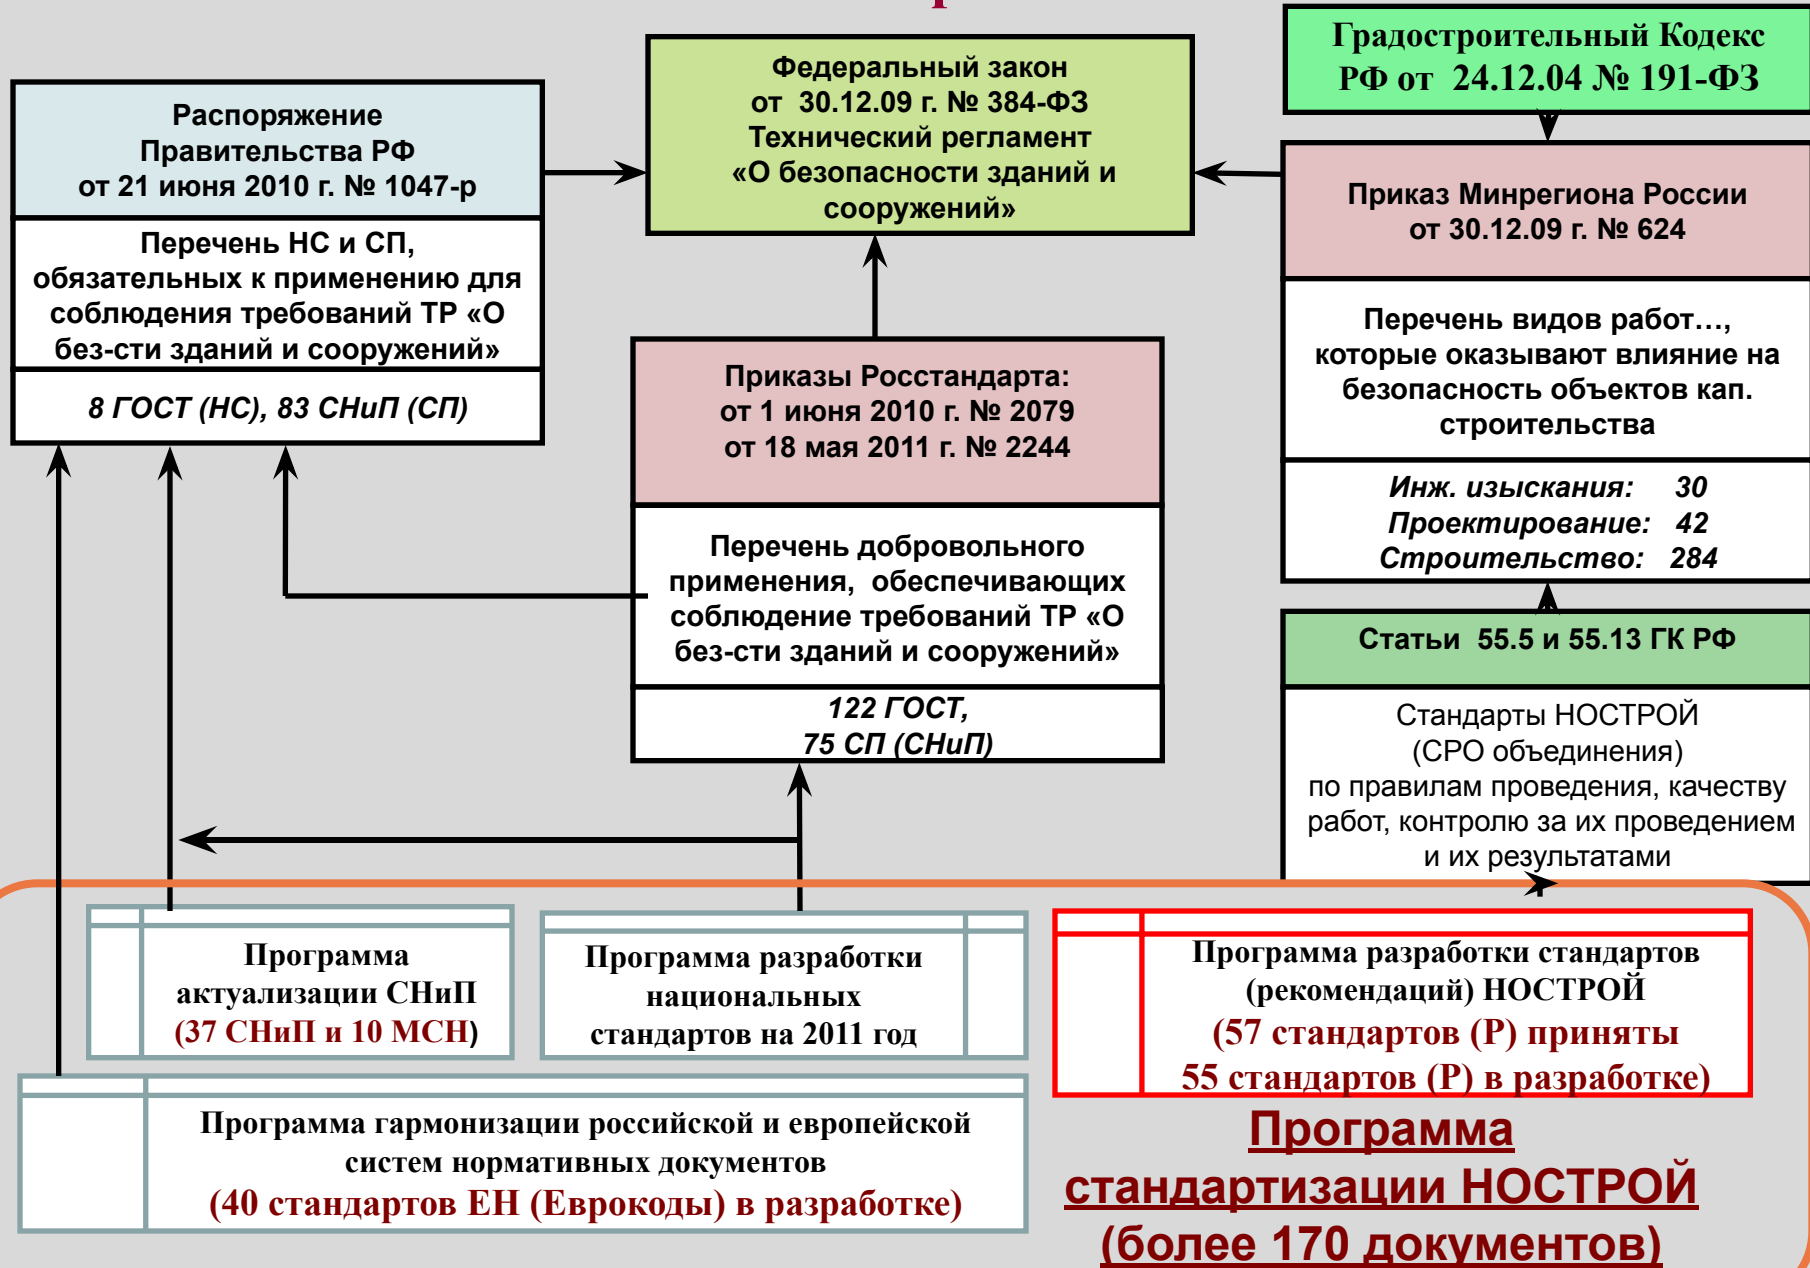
Распоряжение Правительства РФ от 21 июня 2010 г. № 1047-р

Перечень НС и СП, обязательных к применению для соблюдения требований ТР «О без-сти зданий и сооружений»

8 ГОСТ (НС), 83 СНиП (СП)

Федеральный закон от 30.12.09 г. № 384-ФЗ Технический регламент «О безопасности зданий и сооружений»

Градостроительный Кодекс РФ от 24.12.04 № 191-ФЗ

Приказ Минрегиона России от 30.12.09 г. № 624

Перечень видов работ…, которые оказывают влияние на безопасность объектов кап. строительства

Инж. изыскания: 30
Проектирование: 42
Строительство: 284

Приказы Росстандарта:
от 1 июня 2010 г. № 2079
от 18 мая 2011 г. № 2244

Перечень добровольного применения, обеспечивающих соблюдение требований ТР «О без-сти зданий и сооружений»

122 ГОСТ,
75 СП (СНиП)

Статьи 55.5 и 55.13 ГК РФ

Стандарты НОСТРОЙ (СРО объединения) по правилам проведения, качеству работ, контролю за их проведением и их результатами

Программа актуализации СНиП (37 СНиП и 10 МСН)

Программа разработки национальных стандартов на 2011 год

Программа разработки стандартов (рекомендаций) НОСТРОЙ
(57 стандартов (Р) приняты
55 стандартов (Р) в разработке)

Программа гармонизации российской и европейской систем нормативных документов
(40 стандартов ЕН (Еврокоды) в разработке)

Программа стандартизации НОСТРОЙ (более 170 документов)